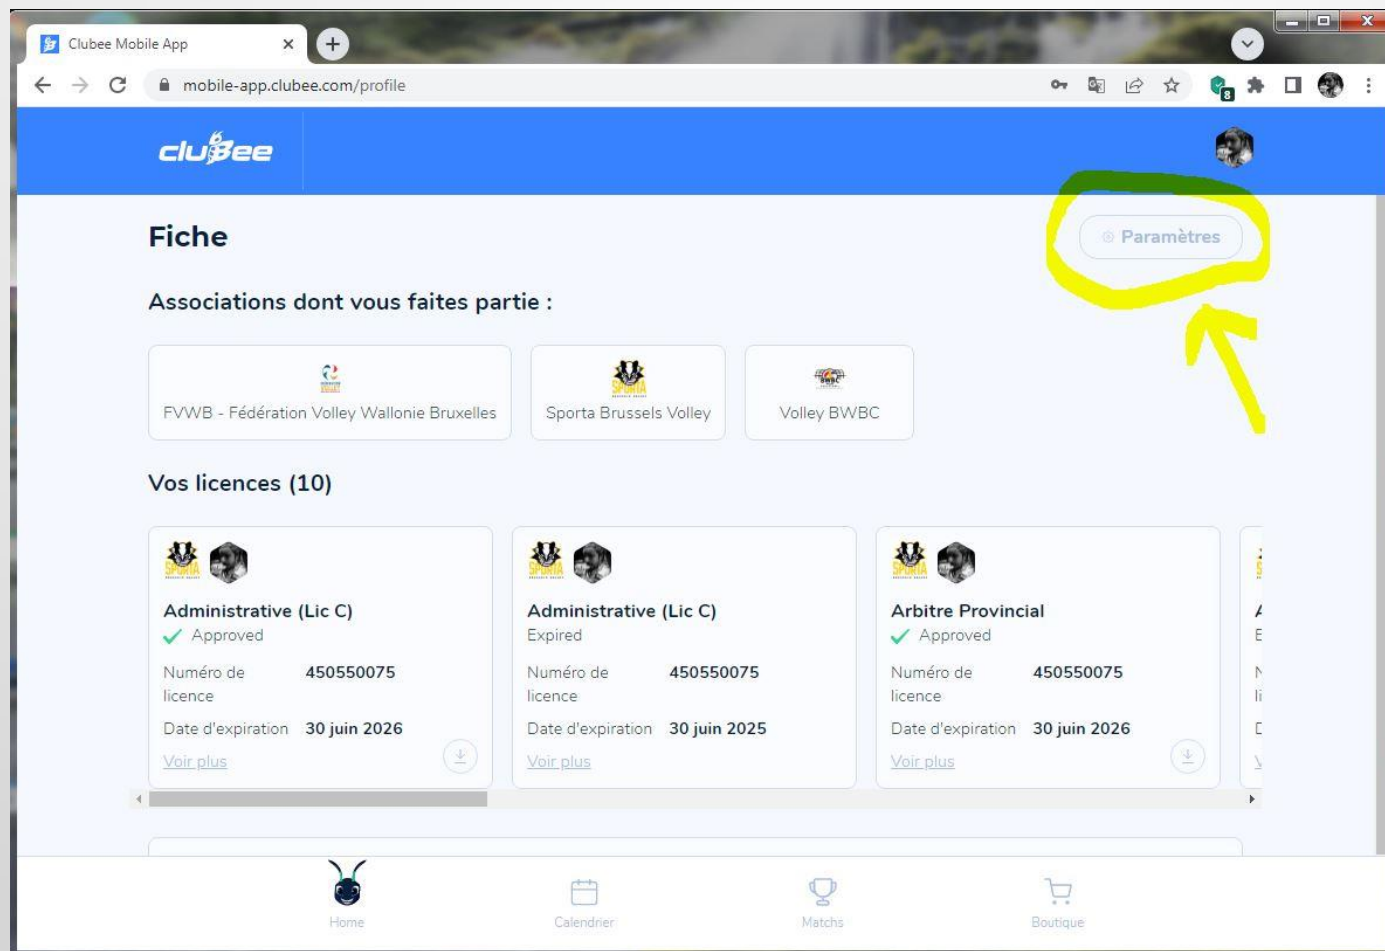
Clubee Mobile App

mobile-app.clubee.com/profile

clubee

Fiche

Paramètres

Associations dont vous faites partie :

FVWB - Fédération Volley Wallonie Bruxelles

Sporta Brussels Volley

Volley BWBC

Vos licences (10)

Administrative (Lic C)
Approved
Numéro de licence 450550075
Date d'expiration 30 juin 2026
Voir plus

Administrative (Lic C)
Expired
Numéro de licence 450550075
Date d'expiration 30 juin 2025
Voir plus

Arbitre Provincial
Approved
Numéro de licence 450550075
Date d'expiration 30 juin 2026
Voir plus

Home
Calendrier
Matchs
Boutique